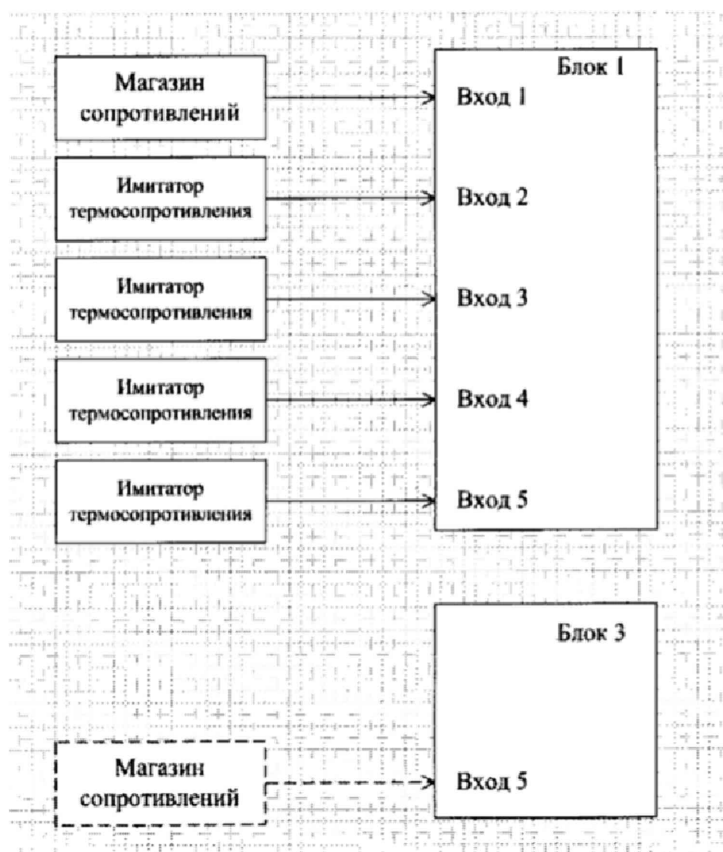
Магазин сопротивлений

Имитатор термосопротивления

Имитатор термосопротивления

Имитатор термосопротивления

Имитатор термосопротивления

Блок 1
Вход 1
Вход 2
Вход 3
Вход 4
Вход 5

Блок 3

Магазин сопротивлений

Вход 5